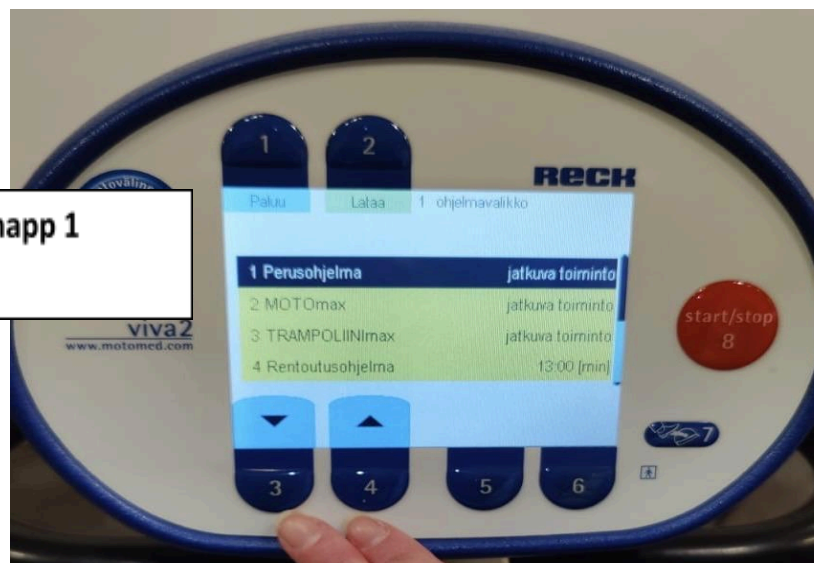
1

2

RECK

napp 1

Paluu

Lataa

1 ohjelmavalikko

1 Perusohjelma

jatkuva toiminto

2 MOTOmax

jatkuva toiminto

3 TRAMPOLIINImax

jatkuva toiminto

4 Rentoutusohjelma

13:00 [min]

viva2

www.motomed.com

start/stop

8

7

3

4

5

6